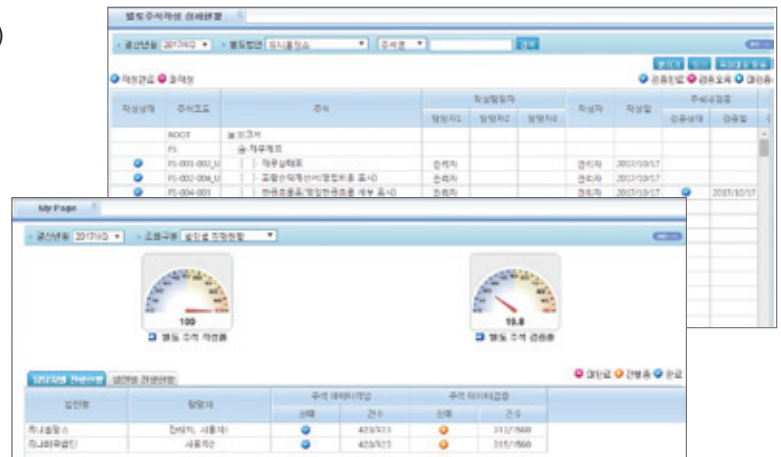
)

별도주석작성 상세현황

결산년월 2017/4Q 별도법인 하나을링스 주석명 검색

미작성 작성

작성상태 주석코드 주석 작성담당자 작성자 작성일 주석내검증
담당자1 담당자2 담당자3 검증상태 검증일

ROOT 보고서
FS 재무제표
FS-002-002_U 재무상태표 관리자 관리자 2017/10/17
FS-002-004_U 포괄손익계산서(영업비용 표시) 관리자 관리자 2017/10/17
FS-004-003 현금흐름표(영업현금흐름 세부 표시) 관리자 관리자 2017/10/17 2017/10/17

My Page

결산년월 2017/4Q 조회구분 별도별 작업현황

100
별도 주석 작성률

19.8
별도 주석 검증률

미완료 진행중 완료

| 법인명 | 담당자 | 주석 데이터 작업 | | 주석 데이터 검증 | |
|---|---|---|---|---|---|
| | | 상태 | 건수 | 상태 | 건수 |
| 하나을링스 | 관리자, 사용자 | | 423/423 | | 212/560 |
| 하나파워컴 | 사용자2 | | 423/423 | | 315/560 |